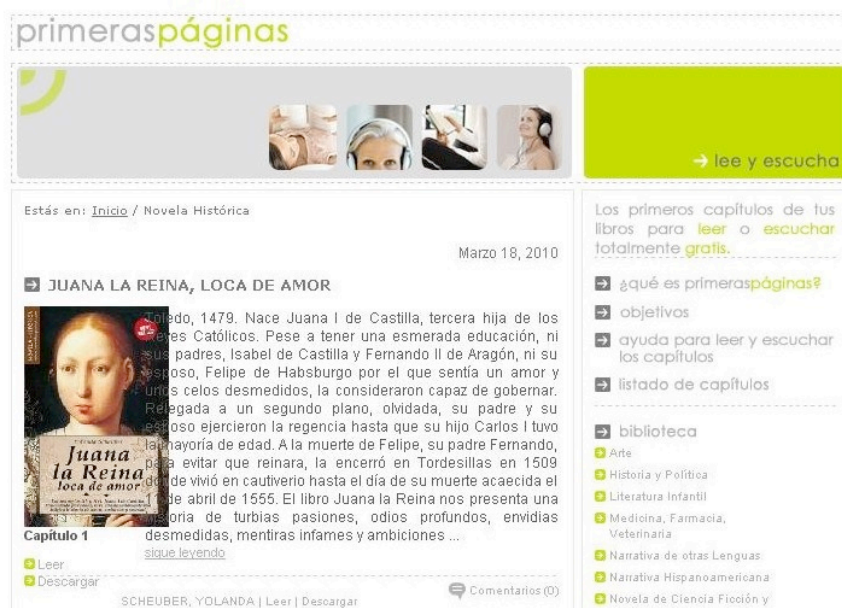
primeraspáginas

→ lee y escucha

Estás en: Inicio / Novela Histórica

Marzo 18, 2010

JUANA LA REINA, LOCA DE AMOR

Juana la Reina loca de amor

Capítulo 1

Leer
Descargar

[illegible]oledo, 1479. Nace Juana I de Castilla, tercera hija de los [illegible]eyes Católicos. Pese a tener una esmerada educación, ni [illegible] padres, Isabel de Castilla y Fernando II de Aragón, ni su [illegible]sposo, Felipe de Habsburgo por el que sentía un amor y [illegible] celos desmedidos, la consideraron capaz de gobernar. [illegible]elegada a un segundo plano, olvidada, su padre y su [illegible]poso ejercieron la regencia hasta que su hijo Carlos I tuvo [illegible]mayoría de edad. A la muerte de Felipe, su padre Fernando, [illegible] evitar que reinara, la encerró en Tordesillas en 1509 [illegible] vivió en cautiverio hasta el día de su muerte acaecida el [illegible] de abril de 1555. El libro Juana la Reina nos presenta una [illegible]oria de turbias pasiones, odios profundos, envidias desmedidas, mentiras infames y ambiciones ...
sigue leyendo

Comentarios (0)

SCHEUBER, YOLANDA | Leer | Descargar

Los primeros capítulos de tus libros para leer o escuchar totalmente gratis.

¿qué es primeraspáginas?
objetivos
ayuda para leer y escuchar los capítulos
listado de capítulos

biblioteca
Arte
Historia y Política
Literatura Infantil
Medicina, Farmacia, Veterinaria
Narrativa de otras Lenguas
Narrativa Hispanoamericana
Novela de Ciencia Ficción y